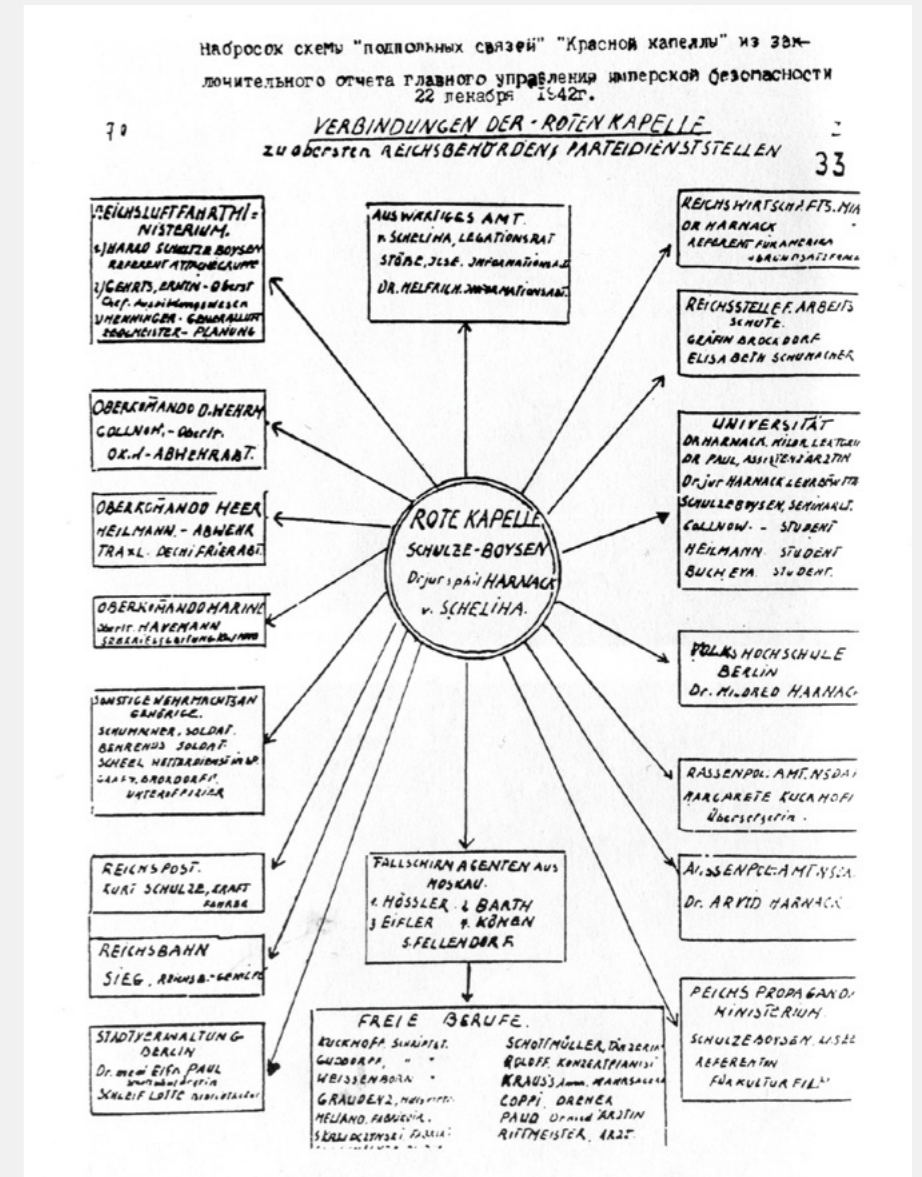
Набросок схемы "подпольных связей" "Красной капеллы" из заключительного отчета главного управления имперской безопасности 22 декабря 1942г.

70

VERBINDUNGEN DER - ROTEN KAPELLE
zu obersten REICHSBEHÖRDEN u. PARTEIDIENSTSTELLEN

33

REICHSLUFTFAHRTMINISTERIUM.
1.) HARALD SCHULZE BOYSEN REFERENT ATTACHEGRUPPE
2.) GEHRTS, ERWIN - Oberst Chef Ausbildungswesen
3.) HENNINGER - GENERALLUFTZEUGMEISTER - PLANUNG

AUSWÄRTIGES AMT.
v. SCHELIHA, LEGATIONSRAT
STÖBE, ILSE. INFORMATIONSABT.
DR. HELFRICH. INFORMATIONSABT.

REICHSWIRTSCHAFTS. MIN.
DR HARNACK
REFERENT FÜR AMERIKA GRUNDSATZFRAGEN

REICHSSTELLE F. ARBEITSSCHUTZ
GRÄFIN BROCKDORF
ELISABETH SCHUMACHER

OBERKOMMANDO D. WEHRM.
GOLLNOW, - Oberlt.
OK.W - ABWEHRAMT.

UNIVERSITÄT
DR HARNACK. HILF. LEKTOR
DR PAUL, ASSISTENZÄRZTIN
Dr jur HARNACK LEKTOR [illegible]
SCHULZE BOYSEN, SEMINARLT.
GOLLNOW. - STUDENT
HEILMANN STUDENT
BUCH EVA. STUDENT.

OBERKOMMANDO HEER
HEILMANN. - ABWEHR
TRAXL. DECHIFRIERABT.

ROTE KAPELLE
SCHULZE - BOYSEN
Dr jur. u. phil HARNACK
v. SCHELIHA.

OBERKOMMANDO MARINE
Oberlt. HAVEMANN
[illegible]

VOLKSHOCHSCHULE BERLIN
Dr. MILDRED HARNACK

SONSTIGE WEHRMACHTSANGEHÖRIGE.
SCHUMACHER, SOLDAT
BEHRENDS SOLDAT
SCHEEL WETTERDIENST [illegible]
GRAF v. BROCKDORFF, UNTEROFFIZIER

RASSENPOL. AMT. NSDAP
MARGARETE KUCKHOFF Übersetzerin.

AUSSENPOL. AMT NSDAP
Dr. ARVID HARNACK

REICHSPOST.
KURT SCHULZE, KRAFTFAHRER

FALLSCHIRMAGENTEN AUS MOSKAU.
1. HÖSSLER 2. BARTH
3. EIFLER 4. KÖHN
5. FELLENDORF

REICHSBAHN
SIEG, Reichsb.-Sekretär

REICHSPROPAGANDA MINISTERIUM.
SCHULZE BOYSEN, LIBERTAS
REFERENTIN FÜR KULTUR FILM

STADTVERWALTUNG BERLIN
Dr. med ELFR. PAUL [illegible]
SCHLEIF LOTTE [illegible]

FREIE BERUFE.
KUCKHOFF. Schriftst.
GUDDORF, - -
WEISSENBORN -
GRAUDENZ, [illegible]
MELLANO. FABRIKIN.
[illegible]
SCHOTTMÜLLER. Tänzerin
ROLOFF. KONZERTPIANIST
KRAUSS Anna. WAHRSAGERIN
COPPI. DREHER
PAUL Dr. med ÄRZTIN
RITTMEISTER. ARZT.